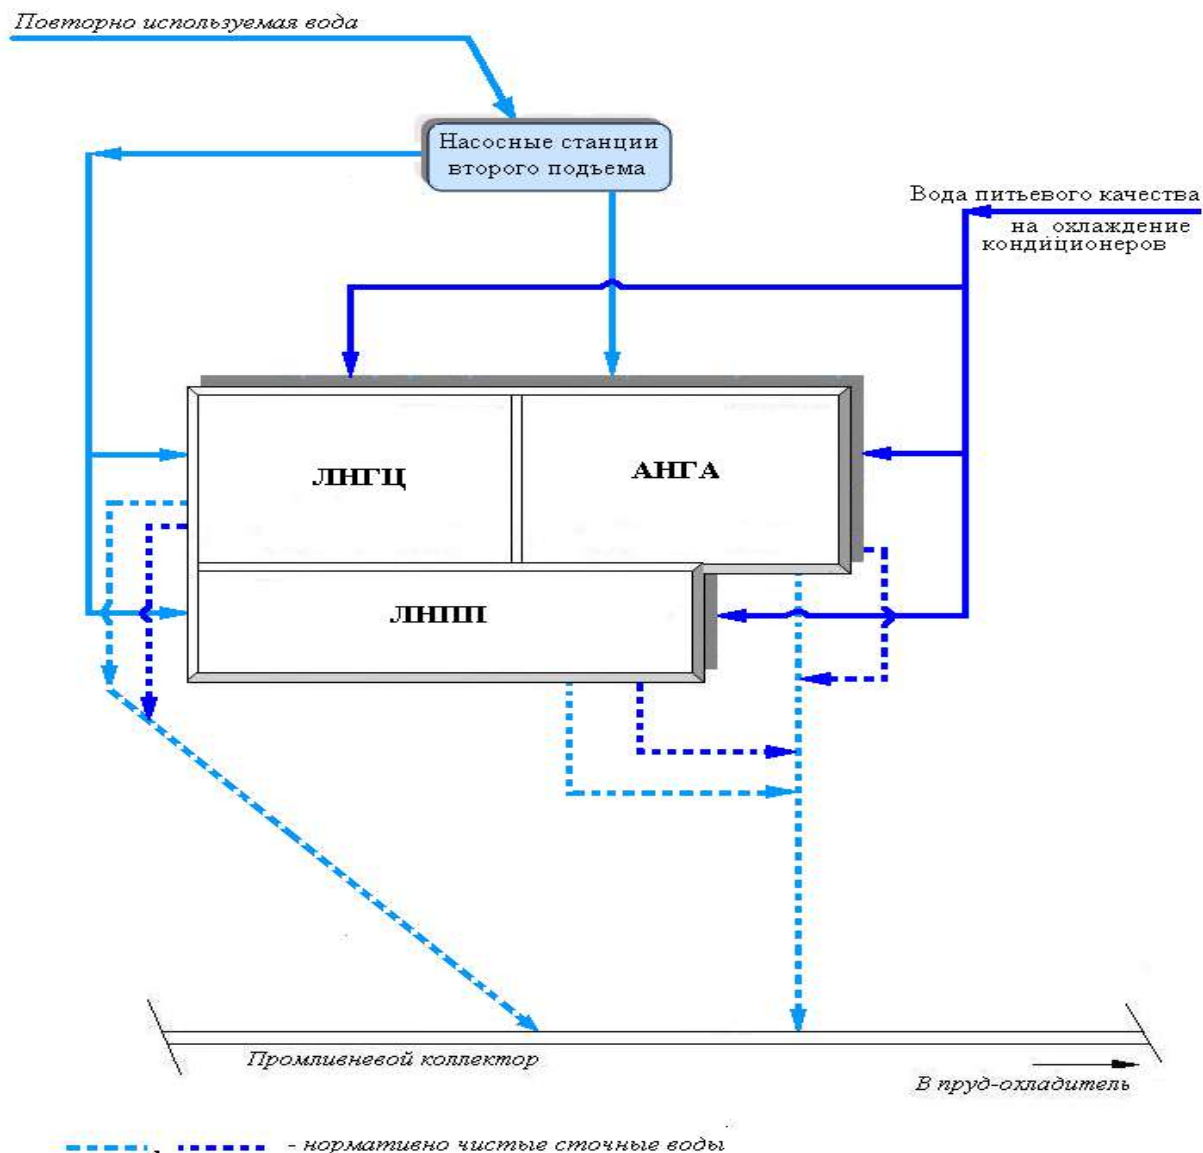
Повторно используемая вода

Насосные станции второго подъема

Вода питьевого качества на охлаждение кондиционеров

ЛНГЦ

АНГА

ЛНПП

Промливневой коллектор

В пруд-охладитель

- нормативно чистые сточные воды